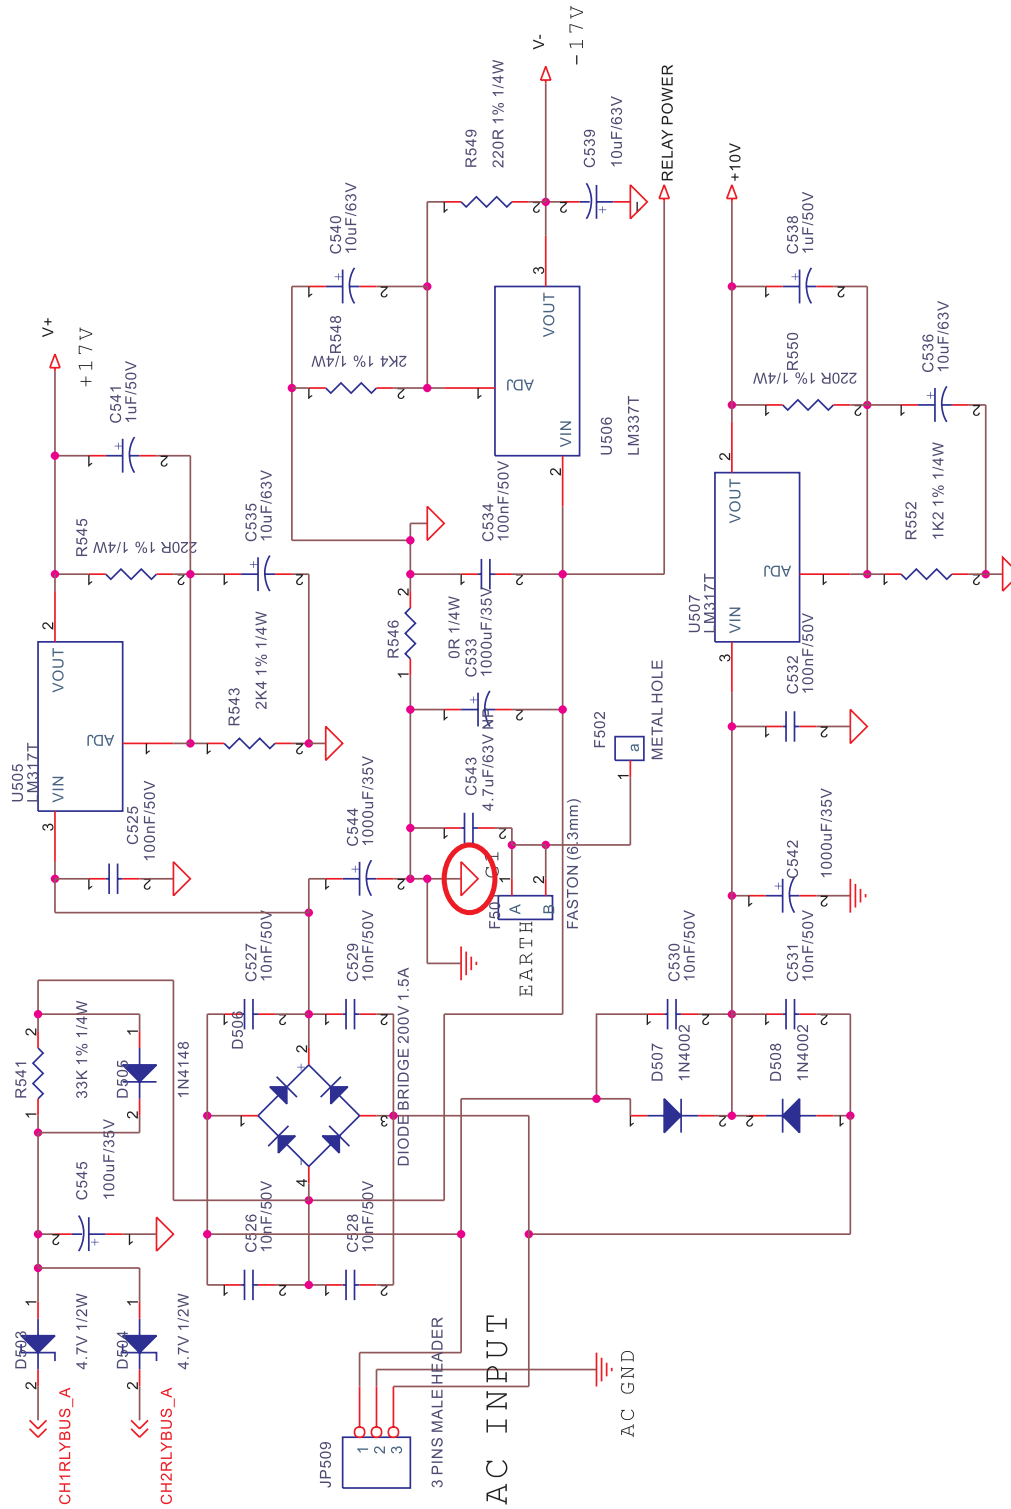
V+
+17V
C541
1uF/50V
R545
220R 1% 1/4W
C535
10uF/63V
U505
LM317T
VOUT
ADJ
VIN
R543
2K4 1% 1/4W
C525
100nF/50V
C544
1000uF/35V
C527
10nF/50V
C529
10nF/50V
D506
1N4148
R541
33K 1% 1/4W
D505
C545
100uF/35V
C526
10nF/50V
C528
10nF/50V
DIODE BRIDGE 200V 1.5A
D503
4.7V 1/2W
D504
4.7V 1/2W
CH1RLYBUS_A
CH2RLYBUS_A
JP509
3 PINS MALE HEADER
AC INPUT
AC GND
V-
-17V
R549
220R 1% 1/4W
C539
10uF/63V
C540
10uF/63V
R548
2K4 1% 1/4W
U506
LM337T
VOUT
ADJ
VIN
C534
100nF/50V
R546
0R 1/4W
C533
1000uF/35V
C543
4.7uF/63V NP
F501
EARTH
FASTON (6.3mm)
F502
METAL HOLE
RELAY POWER
+10V
C538
1uF/50V
R550
220R 1% 1/4W
C536
10uF/63V
U507
LM317T
VOUT
ADJ
VIN
R552
1K2 1% 1/4W
C532
100nF/50V
C542
1000uF/35V
C530
10nF/50V
C531
10nF/50V
D507
1N4002
D508
1N4002